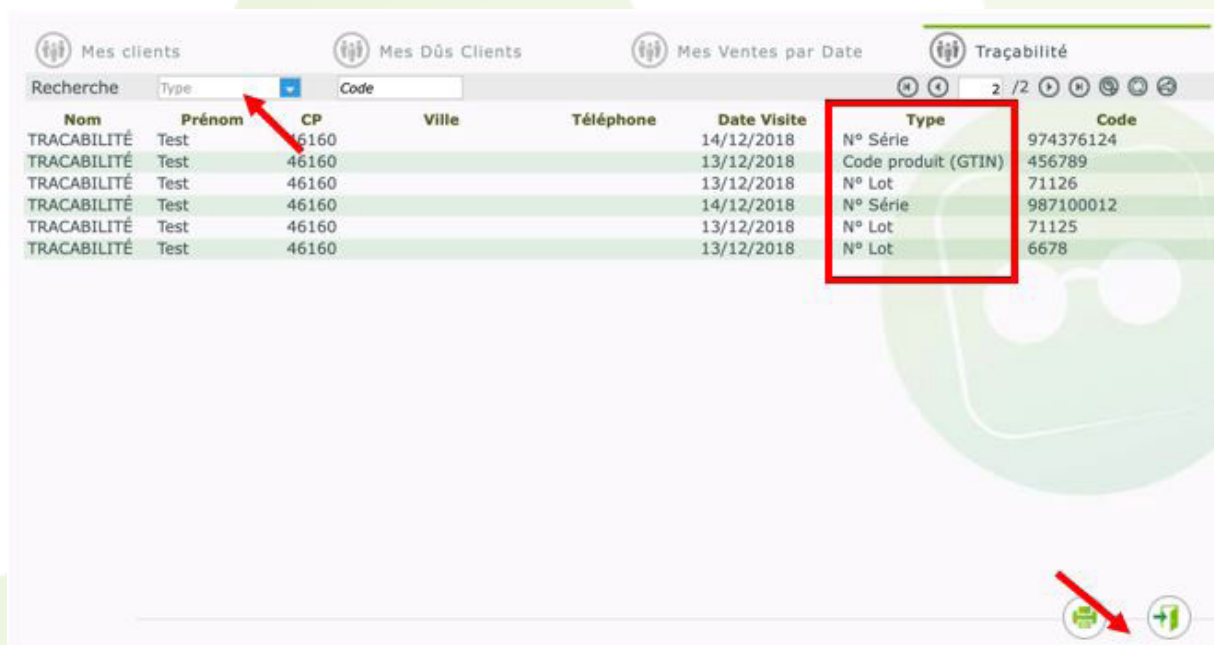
Mes clients   Mes Dûs Clients   Mes Ventes par Date   Traçabilité

Recherche   Type   Code   2 /2

| Nom | Prénom | CP | Ville | Téléphone | Date Visite | Type | Code |
|---|---|---|---|---|---|---|---|
| TRACABILITÉ | Test | 46160 | | | 14/12/2018 | N° Série | 974376124 |
| TRACABILITÉ | Test | 46160 | | | 13/12/2018 | Code produit (GTIN) | 456789 |
| TRACABILITÉ | Test | 46160 | | | 13/12/2018 | N° Lot | 71126 |
| TRACABILITÉ | Test | 46160 | | | 14/12/2018 | N° Série | 987100012 |
| TRACABILITÉ | Test | 46160 | | | 13/12/2018 | N° Lot | 71125 |
| TRACABILITÉ | Test | 46160 | | | 13/12/2018 | N° Lot | 6678 |